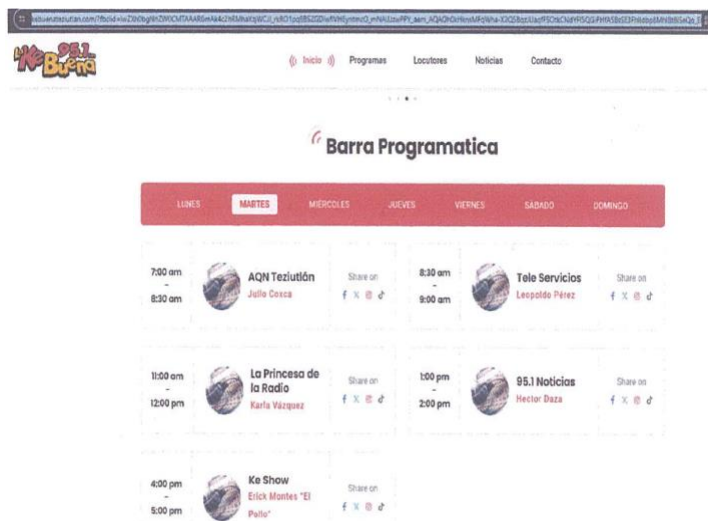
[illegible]

La Ke Buena 95.1

Inicio Programas Locutores Noticias Contacto

Barra Programatica

LUNES MARTES MIÉRCOLES JUEVES VIERNES SABADO DOMINGO

7:00 am - 8:30 am AQN Teziutlán Julio Coxca Share on

8:30 am - 9:00 am Tele Servicios Leopoldo Pérez Share on

11:00 am - 12:00 pm La Princesa de la Radio Karla Vázquez Share on

1:00 pm - 2:00 pm 95.1 Noticias Hector Daza Share on

4:00 pm - 5:00 pm Ke Show Erick Montes "El Pollo" Share on